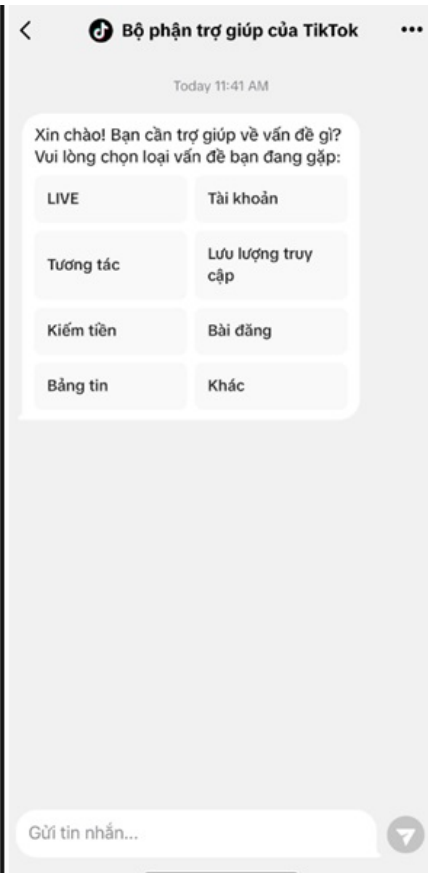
Bộ phận trợ giúp của TikTok

Today 11:41 AM

Xin chào! Bạn cần trợ giúp về vấn đề gì? Vui lòng chọn loại vấn đề bạn đang gặp:

LIVE

Tài khoản

Tương tác

Lưu lượng truy cập

Kiếm tiền

Bài đăng

Bảng tin

Khác

Gửi tin nhắn...